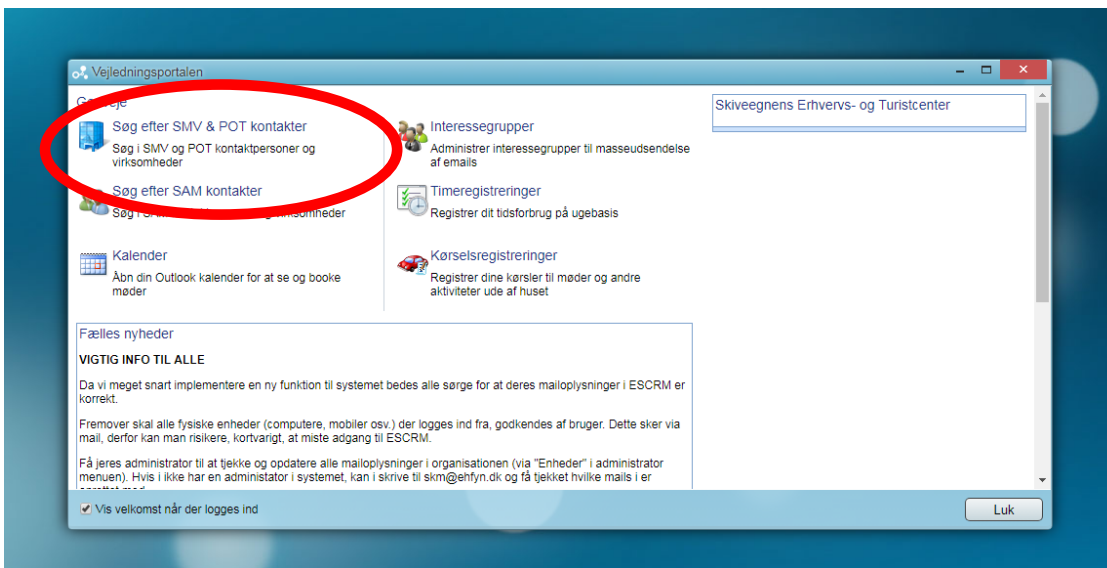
Vejledningsportalen

G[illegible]je

Søg efter SMV & POT kontakter
Søg i SMV og POT kontaktpersoner og virksomheder

Søg efter SAM kontakter
Søg i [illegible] virksomheder

Kalender
Åbn din Outlook kalender for at se og booke møder

Interessegrupper
Administrer interessegrupper til masseudsendelse af emails

Timeregistreringer
Registrer dit tidsforbrug på ugebasis

Kørselsregistreringer
Registrer dine kørsler til møder og andre aktiviteter ude af huset

Skiveegnens Erhvervs- og Turistcenter

Fælles nyheder

VIGTIG INFO TIL ALLE

Da vi meget snart implementere en ny funktion til systemet bedes alle sørge for at deres mailoplysninger i ESCRM er korrekt.

Fremover skal alle fysiske enheder (computere, mobiler osv.) der logges ind fra, godkendes af bruger. Dette sker via mail, derfor kan man risikere, kortvarigt, at miste adgang til ESCRM.

Få jeres administrator til at tjekke og opdatere alle mailoplysninger i organisationen (via "Enheder" i administrator menuen). Hvis i ikke har en administator i systemet, kan i skrive til skm@ehfyn.dk og få tjekket hvilke mails i er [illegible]

Vis velkomst når der logges ind

Luk